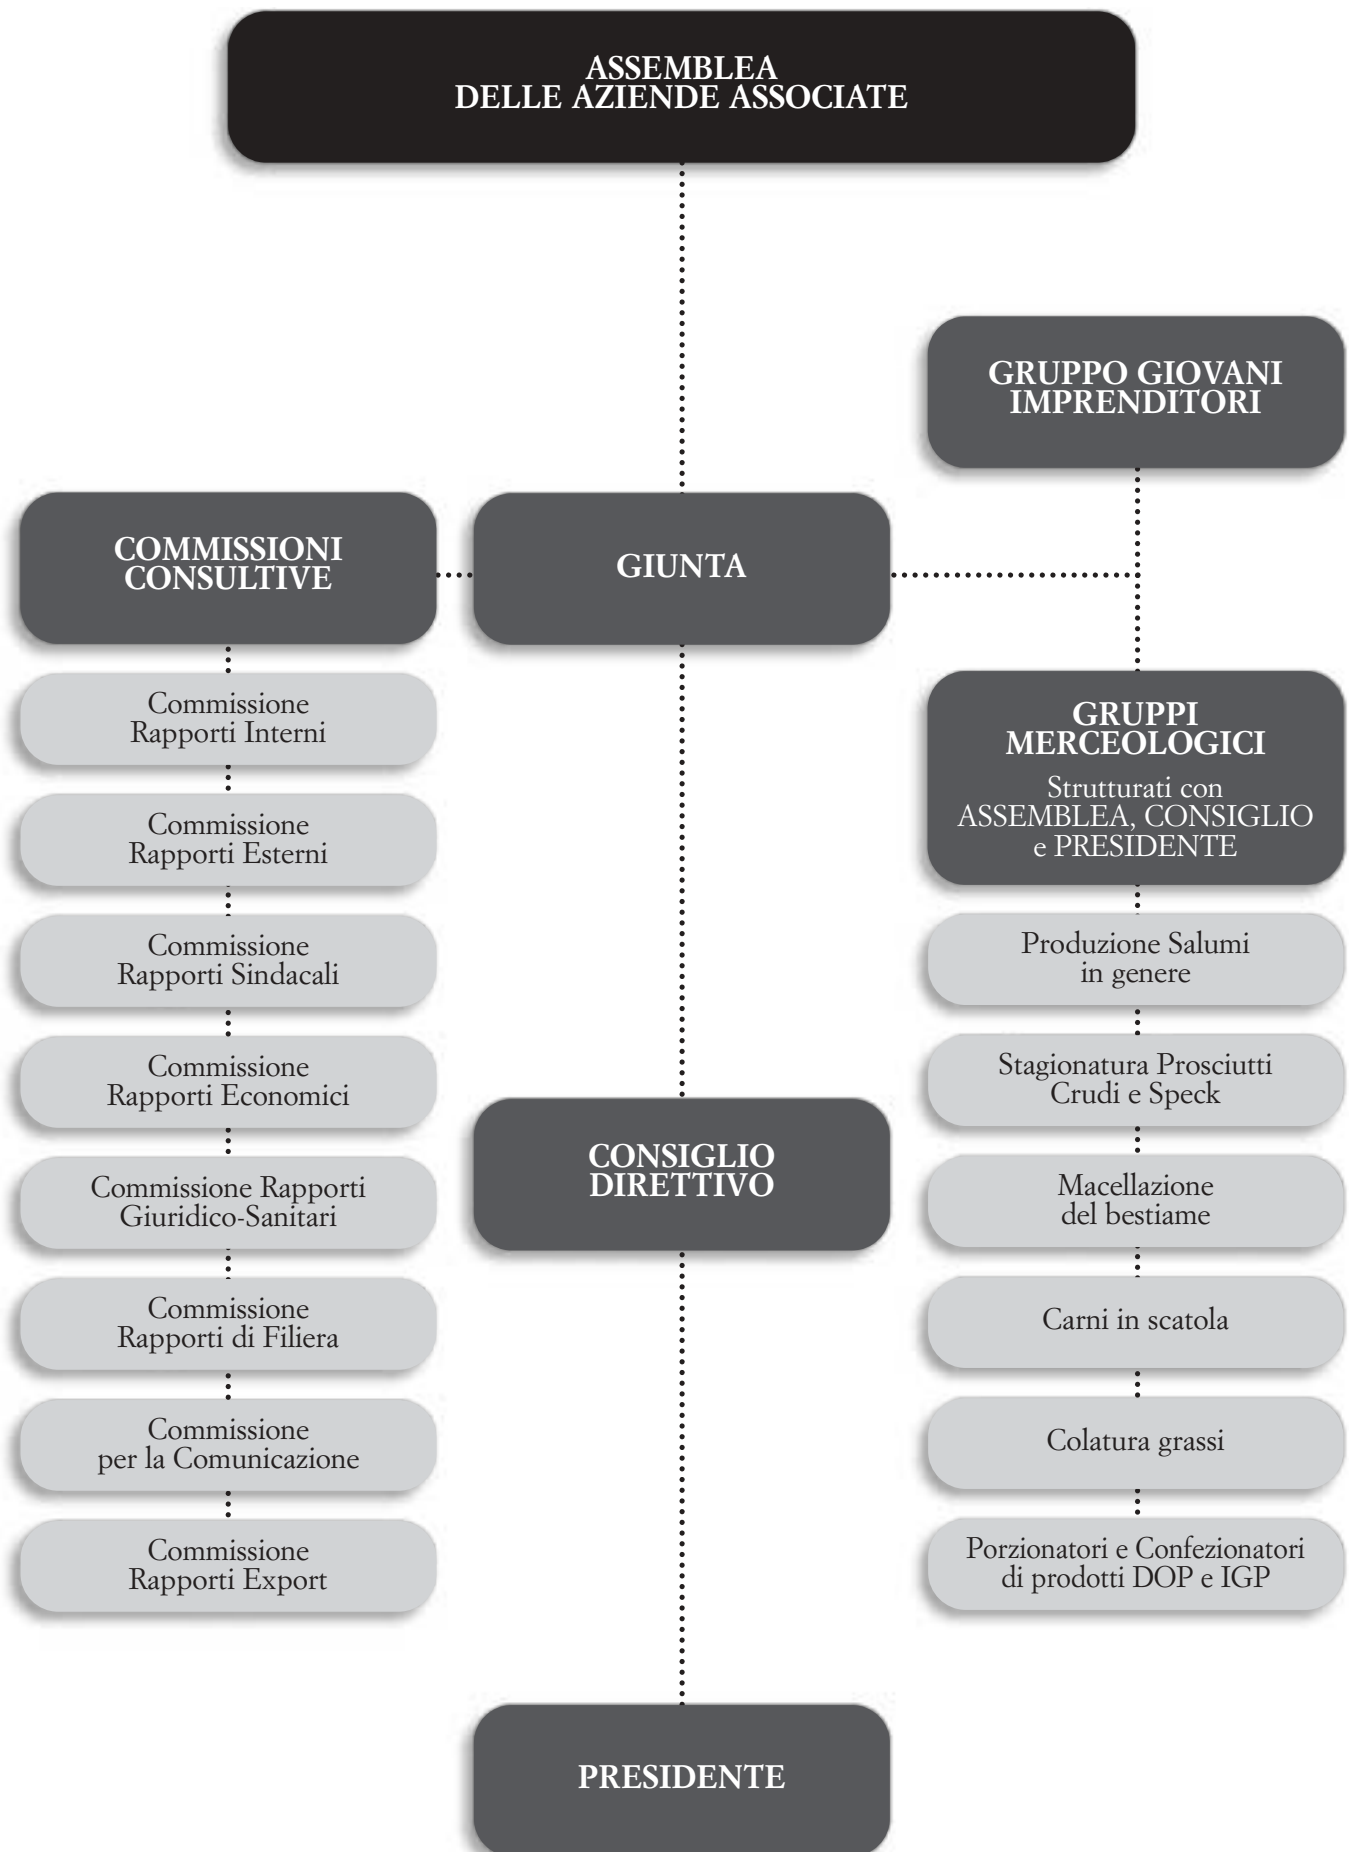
ASSEMBLEA
DELLE AZIENDE ASSOCIATE

GRUPPO GIOVANI IMPRENDITORI

COMMISSIONI CONSULTIVE

GIUNTA

Commissione Rapporti Interni

Commissione Rapporti Esterni

Commissione Rapporti Sindacali

Commissione Rapporti Economici

Commissione Rapporti Giuridico-Sanitari

Commissione Rapporti di Filiera

Commissione per la Comunicazione

Commissione Rapporti Export

GRUPPI MERCEOLOGICI

Strutturati con ASSEMBLEA, CONSIGLIO e PRESIDENTE

Produzione Salumi in genere

Stagionatura Prosciutti Crudi e Speck

Macellazione del bestiame

Carni in scatola

Colatura grassi

Porzionatori e Confezionatori di prodotti DOP e IGP

CONSIGLIO DIRETTIVO

PRESIDENTE